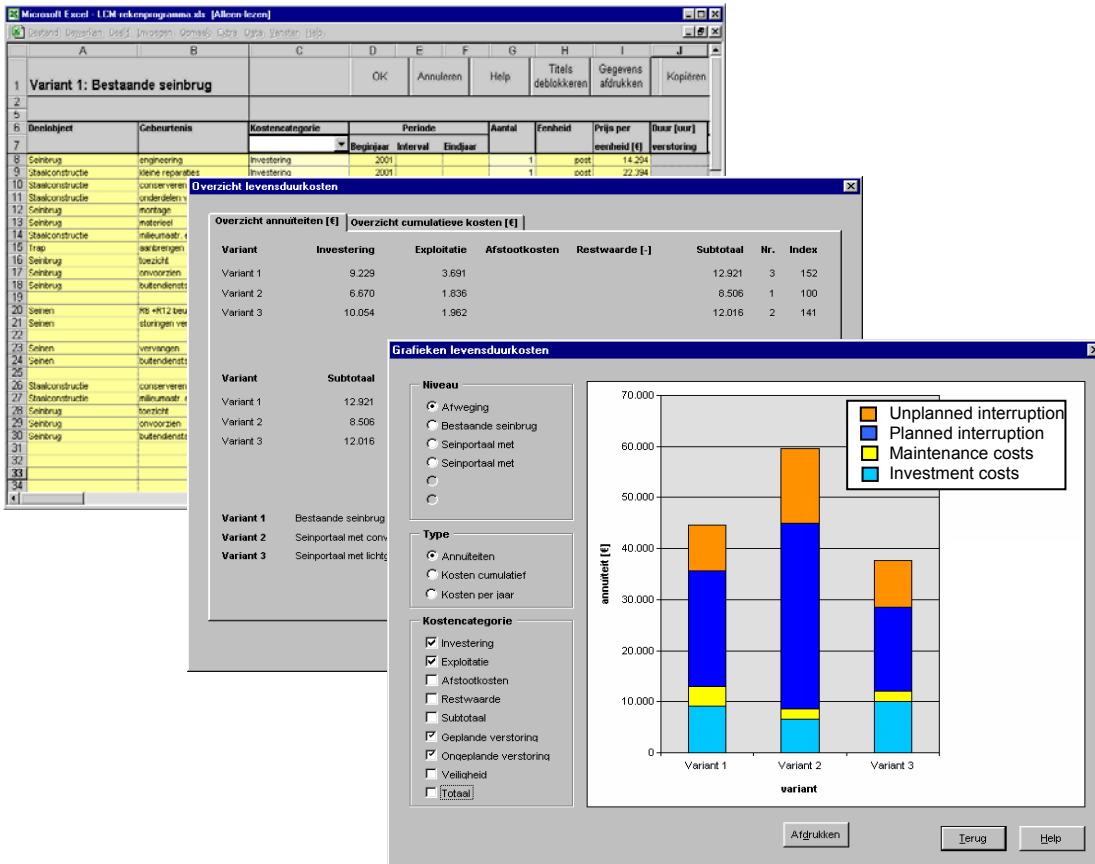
Microsoft Excel - LCM-rekenprogramma.xls [Alleen-lezen]

Bestand Bewerken Beeld Invoegen Opmaak Extra Data Venster Help

| | A | B | C | D | E | F | G | H | I | J |
|---|---|---|---|---|---|---|---|---|---|---|
| 1 | Variant 1: Bestaande seinbrug | | | OK | Annuleren | | Help | Titels deblokkeren | Gegevens afdrukken | Kopiëren |
| 2 | | | | | | | | | | |
| 5 | | | | | | | | | | |
| 6 | Deelobject | Gebeurtenis | Kostencategorie | Periode | | | Aantal | Eenheid | Prijs per | Duur [uur] |
| 7 | | | | Beginjaar | Interval | Eindjaar | | | eenheid [€] | verstoring |
| 8 | Seinbrug | engineering | Investering | 2001 | | | 1 | post | 14.294 | |
| 9 | Staalconstructie | kleine reparaties | Investering | 2001 | | | 1 | post | 22.394 | |
| 10 | Staalconstructie | conserveren | | | | | | | | |
| 11 | Staalconstructie | onderdelen v | | | | | | | | |
| 12 | Seinbrug | montage | | | | | | | | |
| 13 | Seinbrug | materieel | | | | | | | | |
| 14 | Staalconstructie | milieumaatr. | | | | | | | | |
| 15 | Trap | aanbrengen | | | | | | | | |
| 16 | Seinbrug | toezicht | | | | | | | | |
| 17 | Seinbrug | onvoorzien | | | | | | | | |
| 18 | Seinbrug | buitendiensts | | | | | | | | |
| 19 | | | | | | | | | | |
| 20 | Seinen | R6 +RT2 beu | | | | | | | | |
| 21 | Seinen | storingen ver | | | | | | | | |
| 22 | | | | | | | | | | |
| 23 | Seinen | vervangen | | | | | | | | |
| 24 | Seinen | buitendiensts | | | | | | | | |
| 25 | | | | | | | | | | |
| 26 | Staalconstructie | conserveren | | | | | | | | |
| 27 | Staalconstructie | milieumaatr. | | | | | | | | |
| 28 | Seinbrug | toezicht | | | | | | | | |
| 29 | Seinbrug | onvoorzien | | | | | | | | |
| 30 | Seinbrug | buitendiensts | | | | | | | | |

Overzicht levensduurkosten

Overzicht annuïteiten [€] | Overzicht cumulatieve kosten [€]

| Variant | Investering | Exploitatie | Afstootkosten | Restwaarde [-] | Subtotaal | Nr. | Index |
|---|---|---|---|---|---|---|---|
| Variant 1 | 9.229 | 3.691 | | | 12.921 | 3 | 152 |
| Variant 2 | 6.670 | 1.836 | | | 8.506 | 1 | 100 |
| Variant 3 | 10.054 | 1.962 | | | 12.016 | 2 | 141 |

| Variant | Subtotaal |
|---|---|
| Variant 1 | 12.921 |
| Variant 2 | 8.506 |
| Variant 3 | 12.016 |

Variant 1 Bestaande seinbrug
Variant 2 Seinportaal met conv
Variant 3 Seinportaal met lichtg

Grafieken levensduurkosten

Niveau
Afweging
Bestaande seinbrug
Seinportaal met
Seinportaal met

Type
Annuïteiten
Kosten cumulatief
Kosten per jaar

Kostencategorie
Investering
Exploitatie
Afstootkosten
Restwaarde
Subtotaal
Geplande verstoring
Ongeplande verstoring
Veiligheid
Totaal

70.000
60.000
50.000
40.000
30.000
20.000
10.000
0
annuïteit [€]
Variant 1 Variant 2 Variant 3
variant

Unplanned interruption
Planned interruption
Maintenance costs
Investment costs

Afdrukken Terug Help